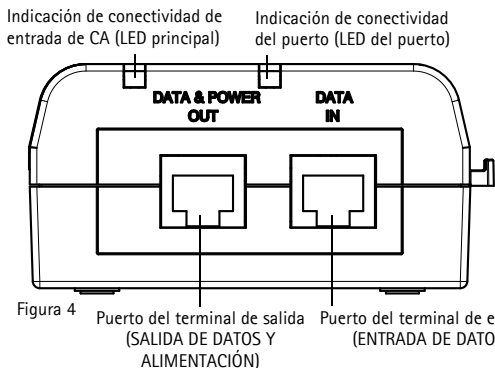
Indicación de conectividad de entrada de CA (LED principal)

Indicación de conectividad del puerto (LED del puerto)

DATA & POWER OUT

DATA IN

Figura 4

Puerto del terminal de salida (SALIDA DE DATOS Y ALIMENTACIÓN)

Puerto del terminal de e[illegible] (ENTRADA DE DATO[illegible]